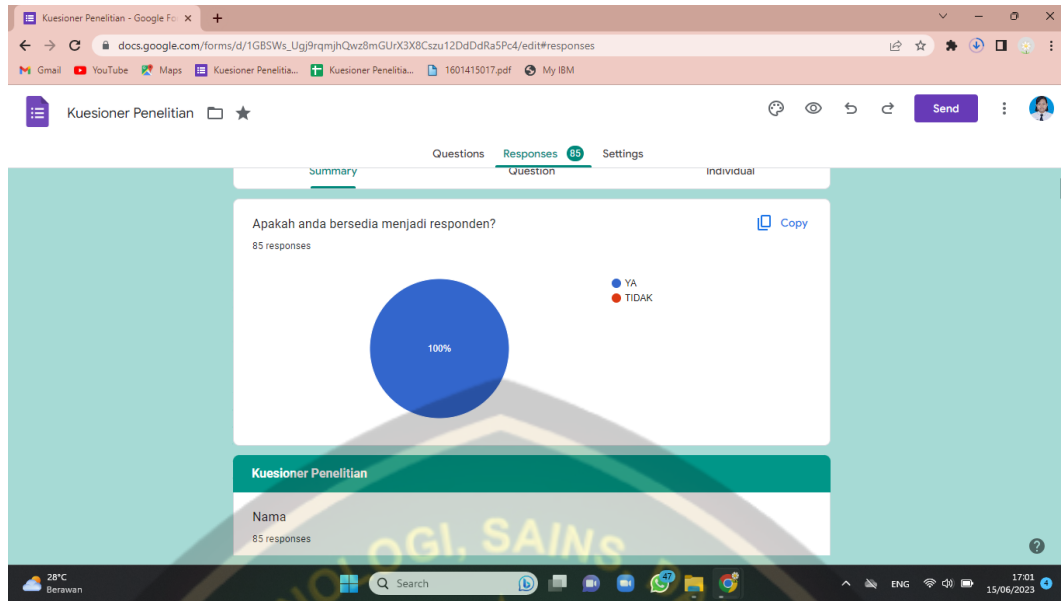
Kuesioner Penelitian - Google Fo ×
+
docs.google.com/forms/d/1GBSWs_Ugj9rqmjhQwz8mGUrX3X8Cszu12DdDdRa5Pc4/edit#responses
Gmail YouTube Maps Kuesioner Penelitia... Kuesioner Penelitia... 1601415017.pdf My IBM

Kuesioner Penelitian
Send

Questions Responses 85 Settings
Summary Question Individual

Apakah anda bersedia menjadi responden?
85 responses
Copy
YA
TIDAK
100%

Kuesioner Penelitian

Nama
85 responses

OLOGI, SAINS

28°C
Berawan
Search
47
ENG
17:01
15/06/2023